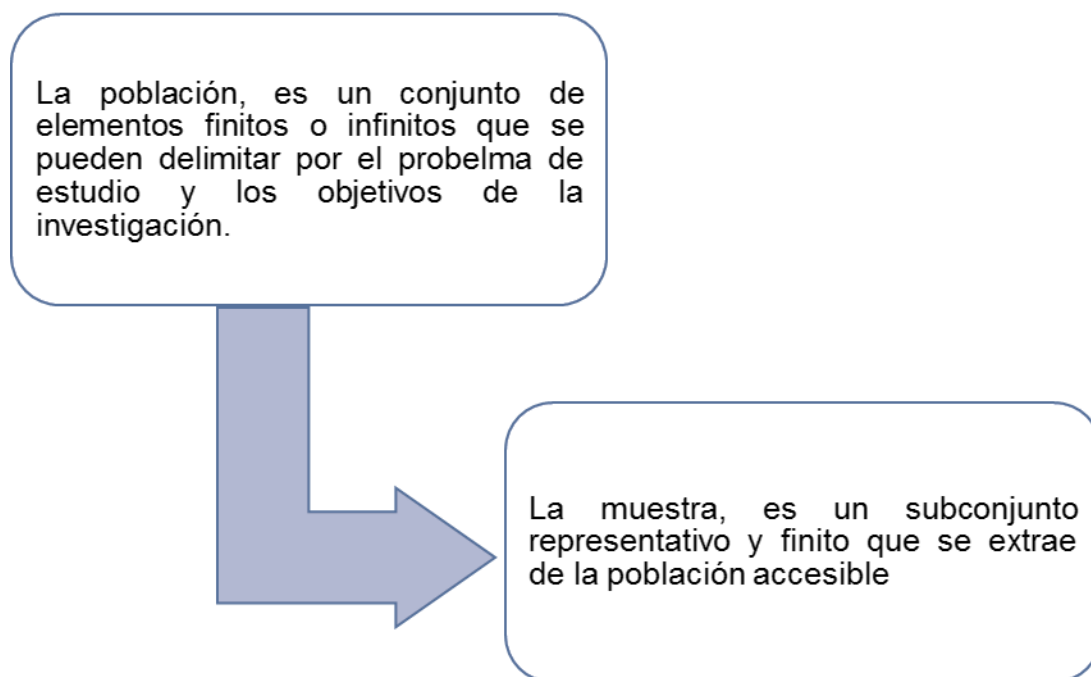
La población, es un conjunto de elementos finitos o infinitos que se pueden delimitar por el probelma de estudio y los objetivos de la investigación.

La muestra, es un subconjunto representativo y finito que se extrae de la población accesible